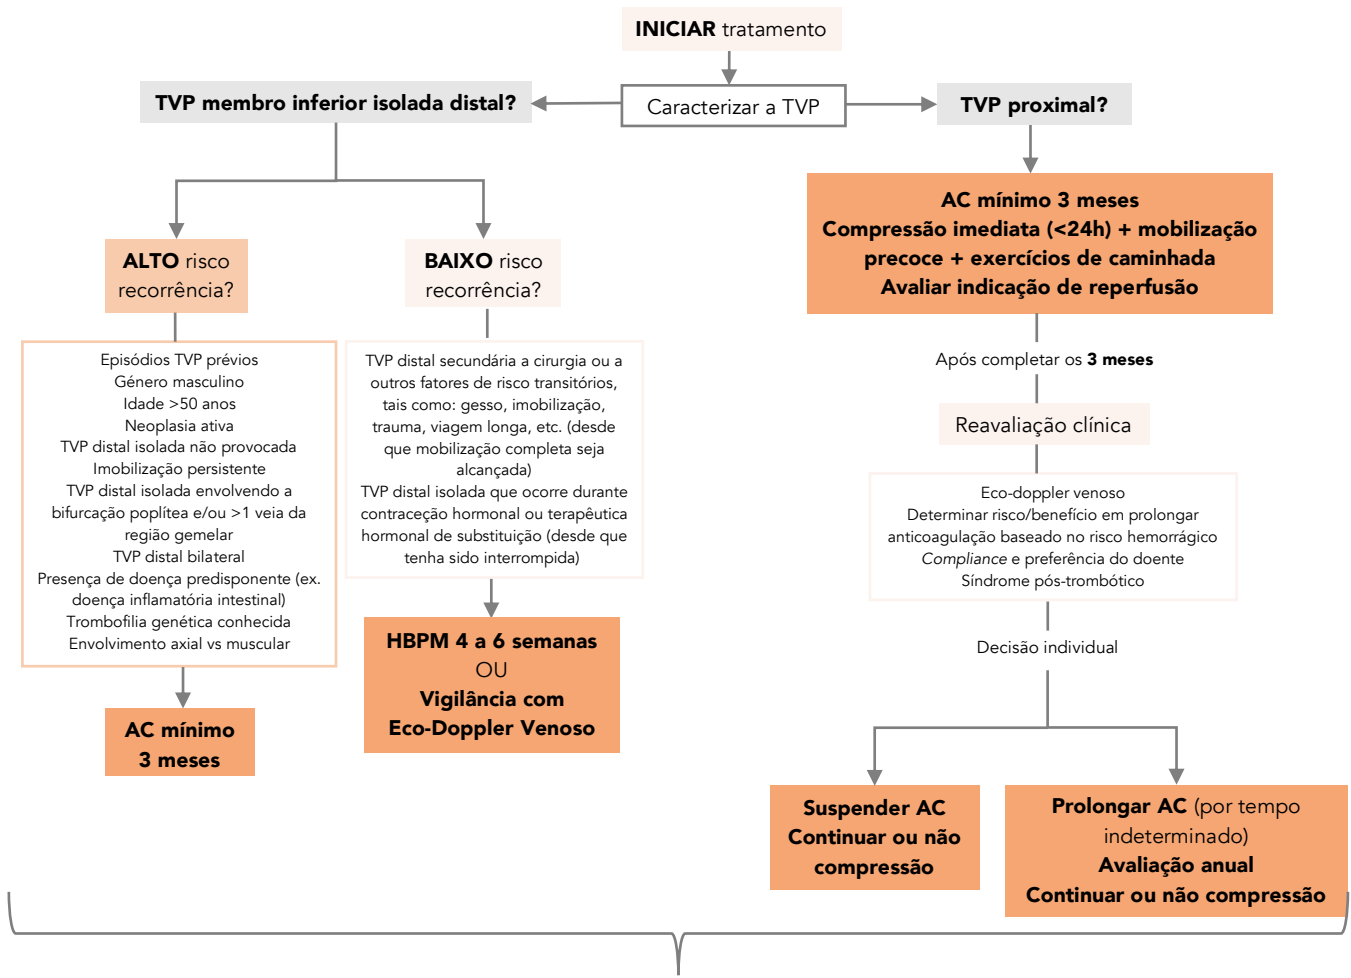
**INICIAR** tratamento

Caracterizar a TVP

**TVP membro inferior isolada distal?**

**TVP proximal?**

**ALTO** risco recorrência?

**BAIXO** risco recorrência?

Episódios TVP prévios
Género masculino
Idade >50 anos
Neoplasia ativa
TVP distal isolada não provocada
Imobilização persistente
TVP distal isolada envolvendo a bifurcação poplítea e/ou >1 veia da região gemelar
TVP distal bilateral
Presença de doença predisponente (ex. doença inflamatória intestinal)
Trombofilia genética conhecida
Envolvimento axial vs muscular

**AC mínimo 3 meses**

TVP distal secundária a cirurgia ou a outros fatores de risco transitórios, tais como: gesso, imobilização, trauma, viagem longa, etc. (desde que mobilização completa seja alcançada)
TVP distal isolada que ocorre durante contraceção hormonal ou terapêutica hormonal de substituição (desde que tenha sido interrompida)

**HBPM 4 a 6 semanas**
OU
**Vigilância com Eco-Doppler Venoso**

**AC mínimo 3 meses**
**Compressão imediata (<24h) + mobilização precoce + exercícios de caminhada**
**Avaliar indicação de reperfusão**

Após completar os **3 meses**

Reavaliação clínica

Eco-doppler venoso
Determinar risco/benefício em prolongar anticoagulação baseado no risco hemorrágico
*Compliance* e preferência do doente
Síndrome pós-trombótico

Decisão individual

**Suspender AC**
**Continuar ou não compressão**

**Prolongar AC** (por tempo indeterminado)
**Avaliação anual**
**Continuar ou não compressão**